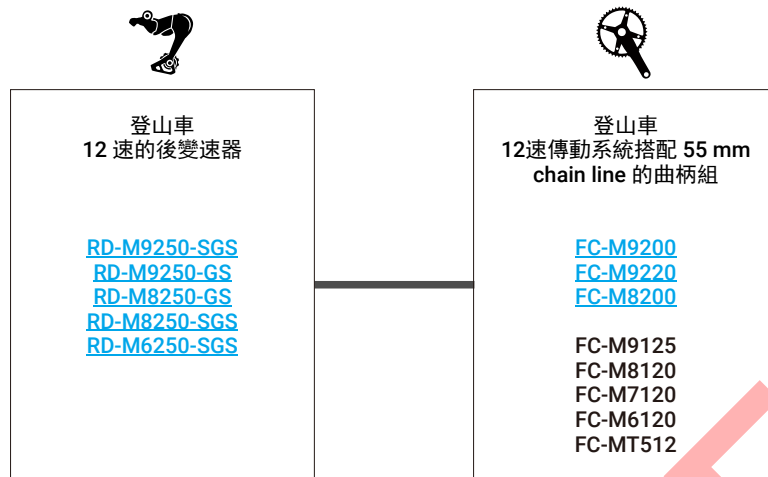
登山車
12 速的後變速器

RD-M9250-SGS
RD-M9250-GS
RD-M8250-GS
RD-M8250-SGS
RD-M6250-SGS

登山車
12速傳動系統搭配 55 mm chain line 的曲柄組

FC-M9200
FC-M9220
FC-M8200

FC-M9125
FC-M8120
FC-M7120
FC-M6120
FC-MT512